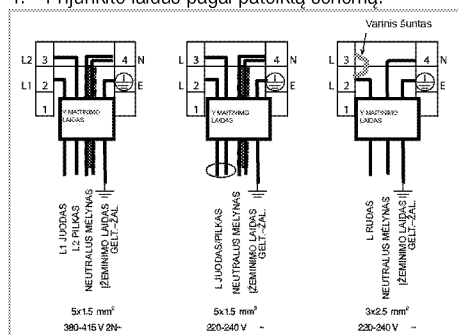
1. Prijunkite laidus pagal pateiktą schemą.

Varinis šuntas

L2 3 4 N
L1 2 E
1
Į MAITINIMO LAIDAS
L1 JUODAS
L2 PILKAS
NEUTRALUS MELYNAS
ĮŽEMINIMO LAIDAS GELT.-ŽAL.
5x1.5 mm²
380-415 V 2N~

L 3 4 N
L 2 E
L 1
Į MAITINIMO LAIDAS
L JUODAS/PILKAS
NEUTRALUS MELYNAS
ĮŽEMINIMO LAIDAS GELT.-ŽAL.
5x1.5 mm²
220-240 V ~

L 3 4 N
L 2 E
L 1
Į MAITINIMO LAIDAS
L RUDAS
NEUTRALUS MELYNAS
ĮŽEMINIMO LAIDAS GELT.-ŽAL.
3x2.5 mm²
220-240 V ~